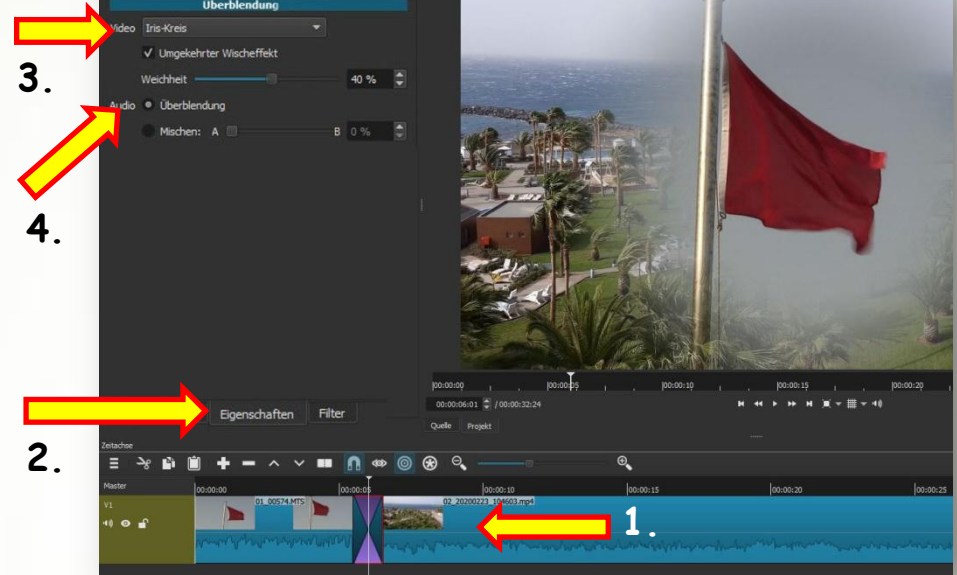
Überblendung

Video Iris-Kreis

3.

Umgekehrter Wischeffekt

Weichheit 40 %

Audio Überblendung

Mischen: A B 0 %

4.

00:00:00 00:00:05 00:00:10 00:00:15 00:00:20

00:00:06:01 / 00:00:32:24

Quelle Projekt

Eigenschaften Filter

2.

Zeitachse

Master 00:00:00 00:00:05 00:00:10 00:00:15 00:00:20 00:00:25

V1

01_00574.MTS

02_20200223_104603.mp4

1.